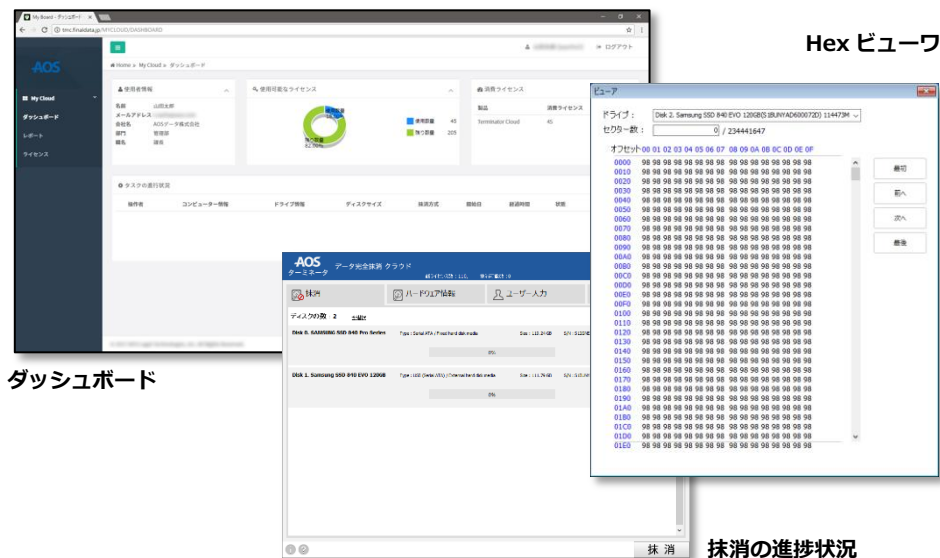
Hex ビューワ

ダッシュボード

抹消の進捗状況

My Board - ダッシュボード

tmc.finaldata.jp/MYCLOUD/DASHBOARD

ログアウト

AOS

My Cloud

ダッシュボード

レポート

ライセンス

Home » My Cloud » ダッシュボード

使用者情報

名前 山田太郎

メールアドレス

会社名 AOSデータ株式会社

部門 管理部

職名 課長

使用可能なライセンス

使用数量 40

残り数量 205

消費ライセンス

製品 消費ライセンス

Terminator Cloud 45

タスクの進行状況

操作者 コンピューター情報 ドライブ情報 ディスクサイズ 抹消方式 開始日 経過時間 状態

AOS ターミネータ データ完全抹消 クラウド

抹消

ハードウェア情報

ユーザー入力

ディスクの数: 2

Disk 0. SAMSUNG SSD 840 Pro Series

Disk 1. Samsung SSD 840 EVO 120GB

0%

0%

抹 消

ビューア

ドライブ: Disk 2. Samsung SSD 840 EVO 120GB(S1BUNYAD600072D) 114473M

セクター数: 0 / 234441647

オフセット 00 01 02 03 04 05 06 07 08 09 0A 0B 0C 0D 0E 0F

0000 98 98 98 98 98 98 98 98 98 98 98 98 98 98 98 98
0010 98 98 98 98 98 98 98 98 98 98 98 98 98 98 98 98
0020 98 98 98 98 98 98 98 98 98 98 98 98 98 98 98 98
0030 98 98 98 98 98 98 98 98 98 98 98 98 98 98 98 98
0040 98 98 98 98 98 98 98 98 98 98 98 98 98 98 98 98
0050 98 98 98 98 98 98 98 98 98 98 98 98 98 98 98 98
0060 98 98 98 98 98 98 98 98 98 98 98 98 98 98 98 98
0070 98 98 98 98 98 98 98 98 98 98 98 98 98 98 98 98
0080 98 98 98 98 98 98 98 98 98 98 98 98 98 98 98 98
0090 98 98 98 98 98 98 98 98 98 98 98 98 98 98 98 98
00A0 98 98 98 98 98 98 98 98 98 98 98 98 98 98 98 98
00B0 98 98 98 98 98 98 98 98 98 98 98 98 98 98 98 98
00C0 98 98 98 98 98 98 98 98 98 98 98 98 98 98 98 98
00D0 98 98 98 98 98 98 98 98 98 98 98 98 98 98 98 98
00E0 98 98 98 98 98 98 98 98 98 98 98 98 98 98 98 98
00F0 98 98 98 98 98 98 98 98 98 98 98 98 98 98 98 98
0100 98 98 98 98 98 98 98 98 98 98 98 98 98 98 98 98
0110 98 98 98 98 98 98 98 98 98 98 98 98 98 98 98 98
0120 98 98 98 98 98 98 98 98 98 98 98 98 98 98 98 98
0130 98 98 98 98 98 98 98 98 98 98 98 98 98 98 98 98
0140 98 98 98 98 98 98 98 98 98 98 98 98 98 98 98 98
0150 98 98 98 98 98 98 98 98 98 98 98 98 98 98 98 98
0160 98 98 98 98 98 98 98 98 98 98 98 98 98 98 98 98
0170 98 98 98 98 98 98 98 98 98 98 98 98 98 98 98 98
0180 98 98 98 98 98 98 98 98 98 98 98 98 98 98 98 98
0190 98 98 98 98 98 98 98 98 98 98 98 98 98 98 98 98
01A0 98 98 98 98 98 98 98 98 98 98 98 98 98 98 98 98
01B0 98 98 98 98 98 98 98 98 98 98 98 98 98 98 98 98
01C0 98 98 98 98 98 98 98 98 98 98 98 98 98 98 98 98
01D0 98 98 98 98 98 98 98 98 98 98 98 98 98 98 98 98
01E0 98 98 98 98 98 98 98 98 98 98 98 98 98 98 98 98

最初

前へ

次へ

最後